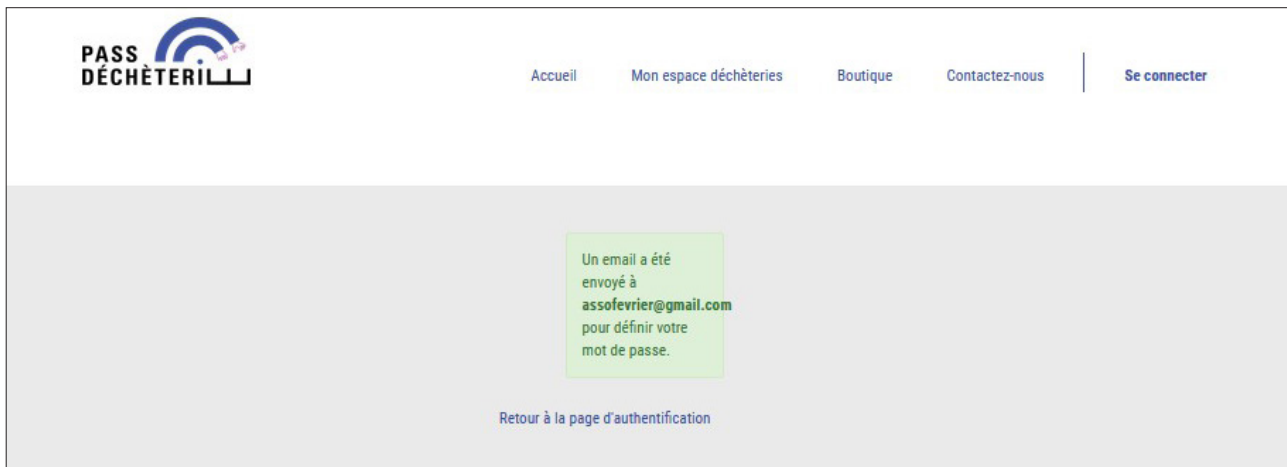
PASS DÉCHÈTERI

Accueil Mon espace déchèteries Boutique Contactez-nous Se connecter

Un email a été envoyé à **assofevrier@gmail.com** pour définir votre mot de passe.

Retour à la page d'authentification